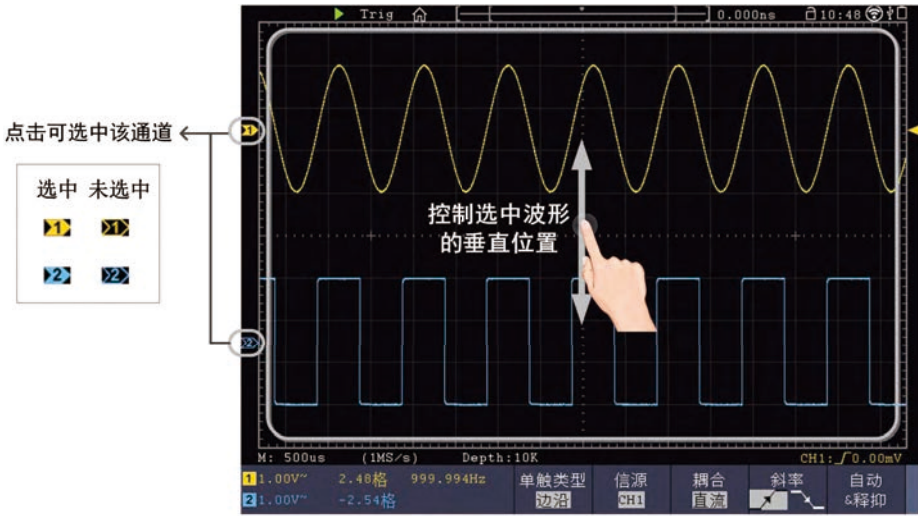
Trig 0.000ns 10:48

点击可选中该通道

选中 未选中

1 1

2 2

控制选中波形的垂直位置

M: 500us (1MS/s) Depth:10K CH1: 0.00mV

1 1.00V~ 2.48格 999.994Hz

2 1.00V~ -2.54格

单触类型 边沿

信源 CH1

耦合 直流

斜率

自动 &释抑